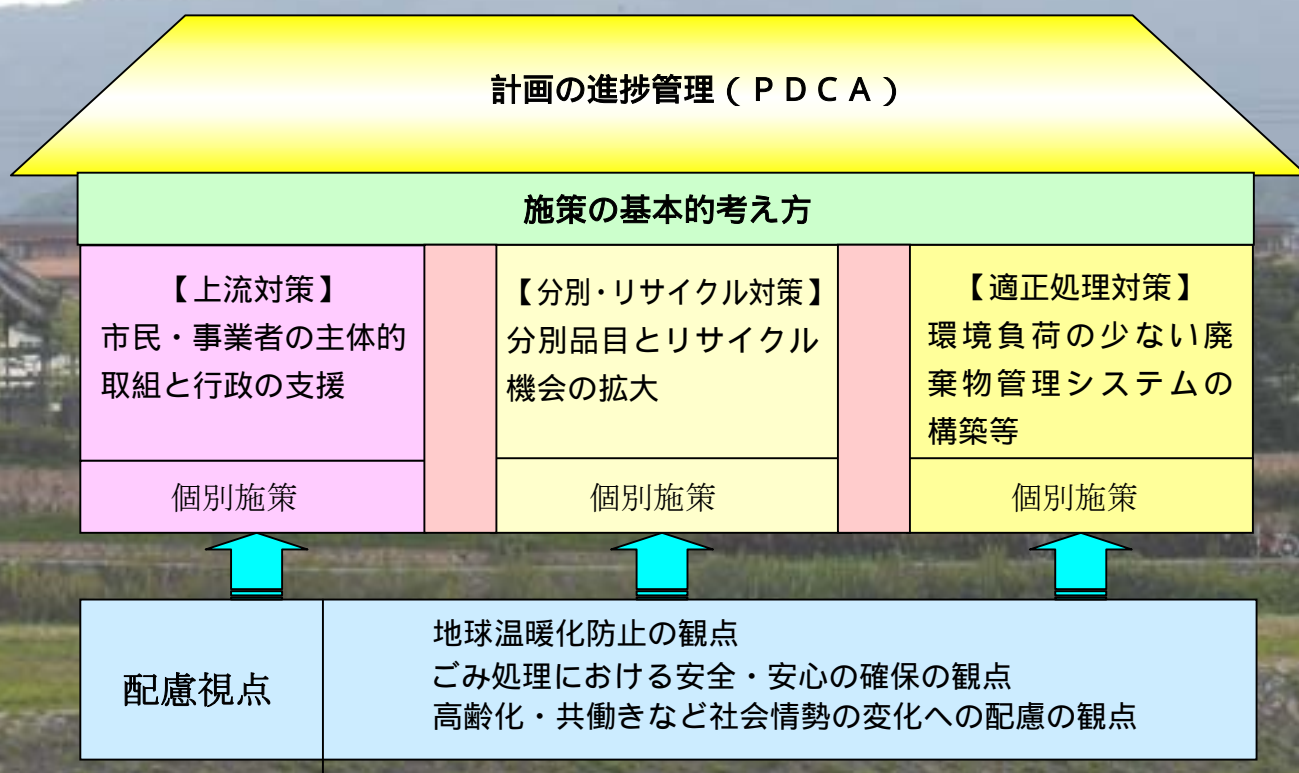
計画の進捗管理（ＰＤＣＡ）

施策の基本的考え方

【上流対策】
市民・事業者の主体的取組と行政の支援

個別施策

【分別・リサイクル対策】
分別品目とリサイクル機会の拡大

個別施策

【適正処理対策】
環境負荷の少ない廃棄物管理システムの構築等

個別施策

配慮視点

地球温暖化防止の観点
ごみ処理における安全・安心の確保の観点
高齢化・共働きなど社会情勢の変化への配慮の観点